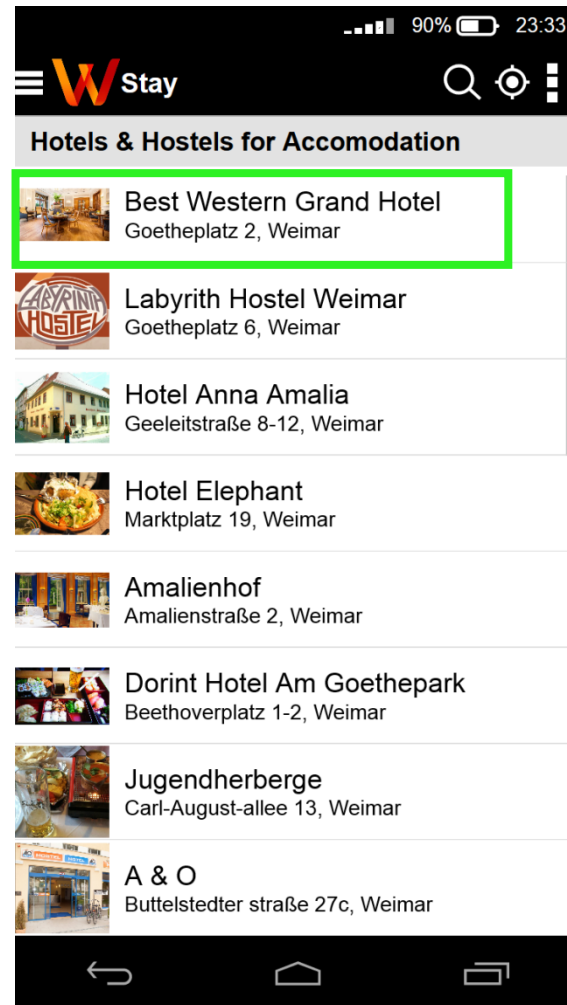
90% 23:33

W Stay

Hotels & Hostels for Accomodation

LABYRINTH HOSTEL

Best Western Grand Hotel
Goetheplatz 2, Weimar

Labyrith Hostel Weimar
Goetheplatz 6, Weimar

Hotel Anna Amalia
Geeleitstraße 8-12, Weimar

Hotel Elephant
Marktplatz 19, Weimar

Amalienhof
Amalienstraße 2, Weimar

Dorint Hotel Am Goethepark
Beethoverplatz 1-2, Weimar

Jugendherberge
Carl-August-allee 13, Weimar

A & O
Buttelstedter straße 27c, Weimar